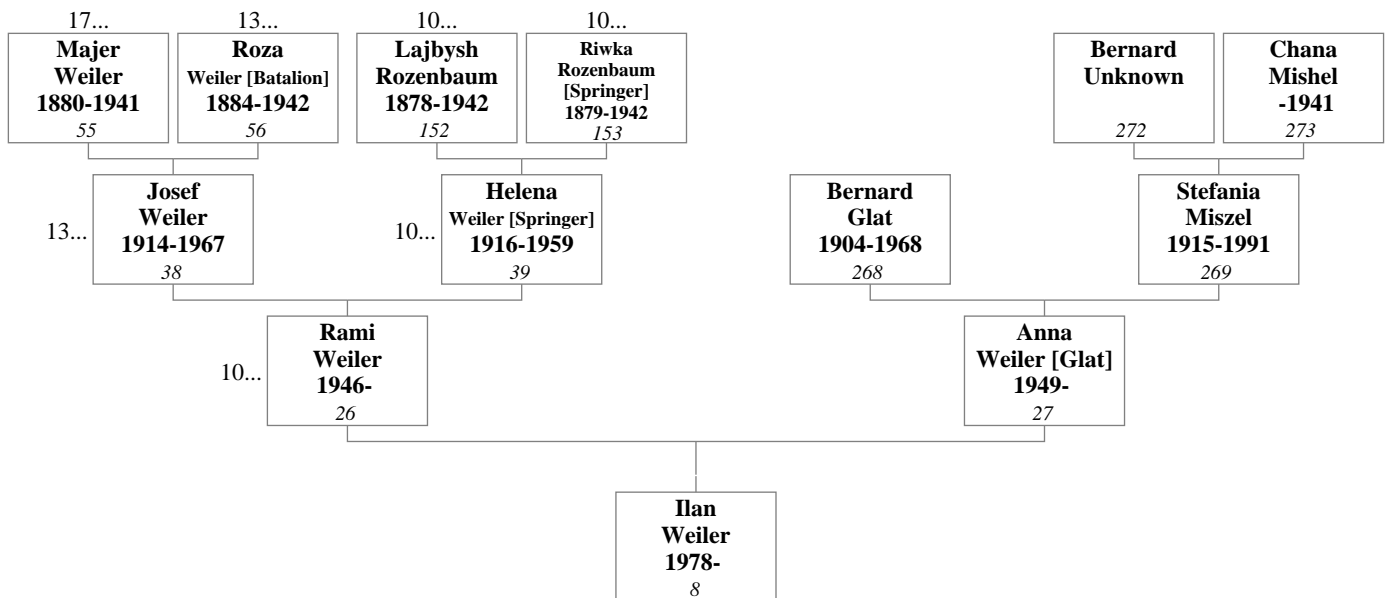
17...
Majer Weiler 1880-1941
55

13...
Roza Weiler [Batalion] 1884-1942
56

10...
Lajbysh Rozenbaum 1878-1942
152

10...
Riwka Rozenbaum [Springer] 1879-1942
153

Bernard Unknown
272

Chana Mishel -1941
273

13...
Josef Weiler 1914-1967
38

10...
Helena Weiler [Springer] 1916-1959
39

Bernard Glat 1904-1968
268

Stefania Miszel 1915-1991
269

10...
Rami Weiler 1946-
26

Anna Weiler [Glat] 1949-
27

Ilan Weiler 1978-
8